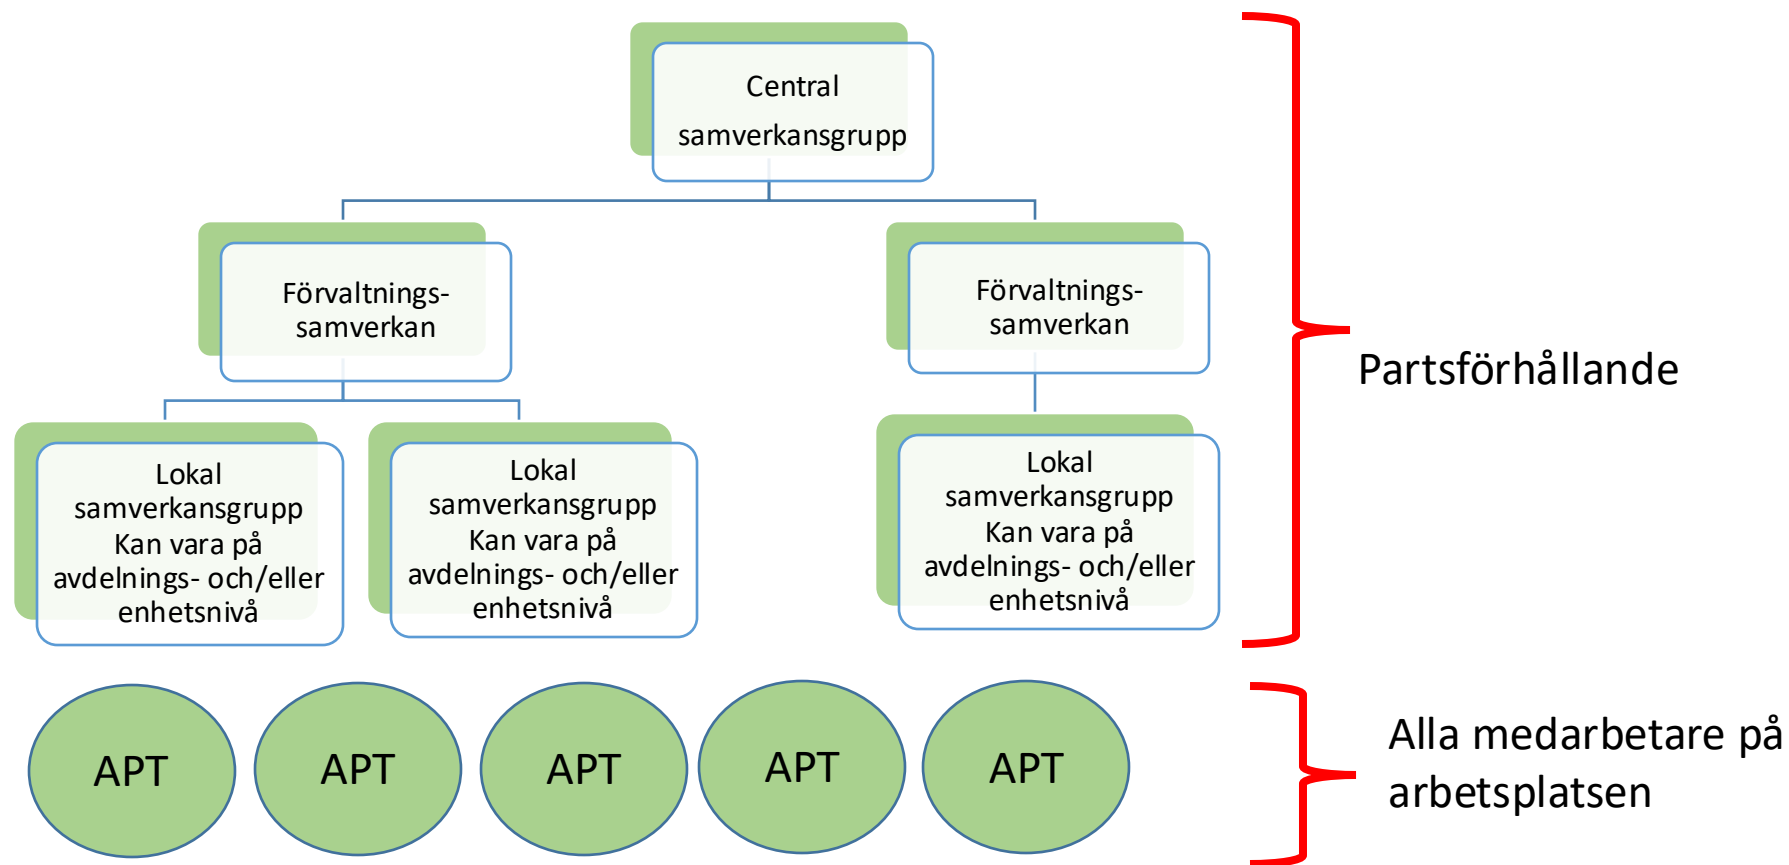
Central samverkansgrupp

Förvaltningssamverkan

Förvaltningssamverkan

Lokal samverkansgrupp Kan vara på avdelnings- och/eller enhetsnivå

Lokal samverkansgrupp Kan vara på avdelnings- och/eller enhetsnivå

Lokal samverkansgrupp Kan vara på avdelnings- och/eller enhetsnivå

Partsförhållande

APT

APT

APT

APT

APT

Alla medarbetare på arbetsplatsen